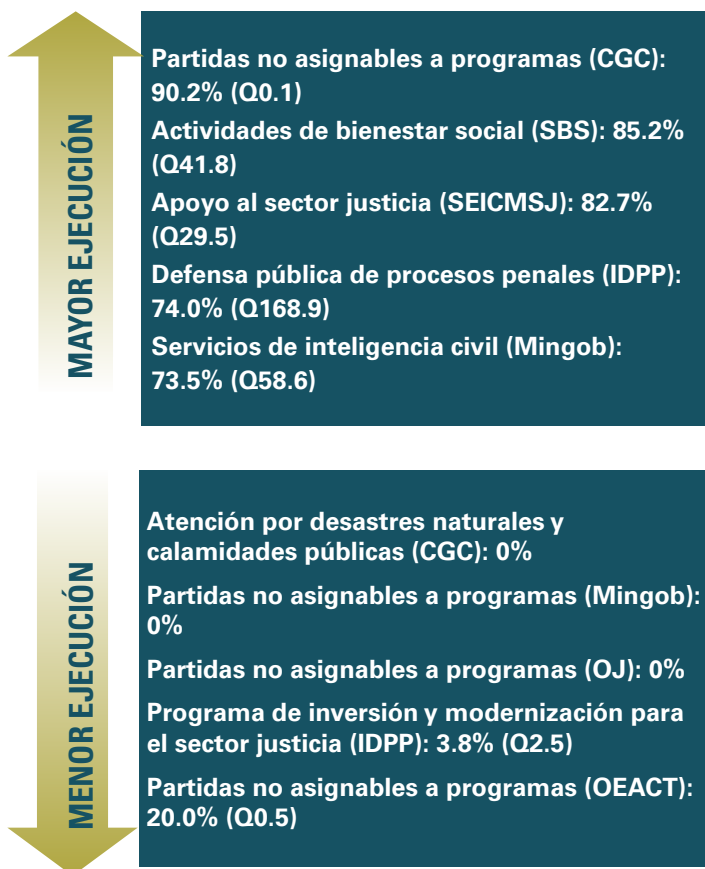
MAYOR EJECUCIÓN

Partidas no asignables a programas (CGC): 90.2% (Q0.1)

Actividades de bienestar social (SBS): 85.2% (Q41.8)

Apoyo al sector justicia (SEICMSJ): 82.7% (Q29.5)

Defensa pública de procesos penales (IDPP): 74.0% (Q168.9)

Servicios de inteligencia civil (Mingob): 73.5% (Q58.6)

MENOR EJECUCIÓN

Atención por desastres naturales y calamidades públicas (CGC): 0%

Partidas no asignables a programas (Mingob): 0%

Partidas no asignables a programas (OJ): 0%

Programa de inversión y modernización para el sector justicia (IDPP): 3.8% (Q2.5)

Partidas no asignables a programas (OEACT): 20.0% (Q0.5)